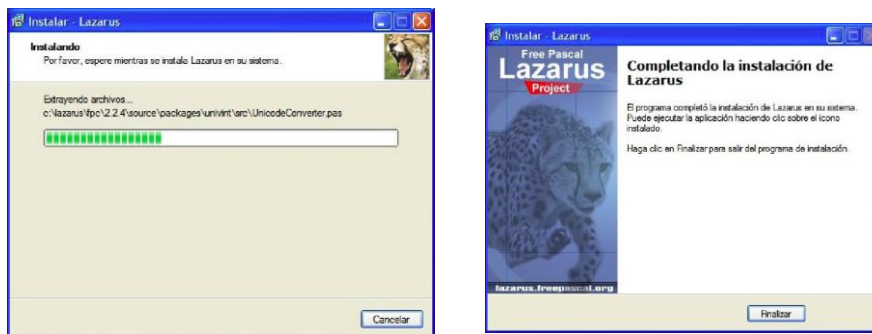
Instalar - Lazarus

Instalando
Por favor, espere mientras se instala Lazarus en su sistema.

Extrayendo archivos...
c:\lazarus\fpc\2.2.4\source\packages\univint\src\UnicodeConverter.pas

Cancelar

Instalar - Lazarus

Free Pascal
Lazarus
Project

lazarus.freepascal.org

Completando la instalación de Lazarus

El programa completó la instalación de Lazarus en su sistema. Puede ejecutar la aplicación haciendo clic sobre el icono instalado.

Haga clic en Finalizar para salir del programa de instalación.

Finalizar